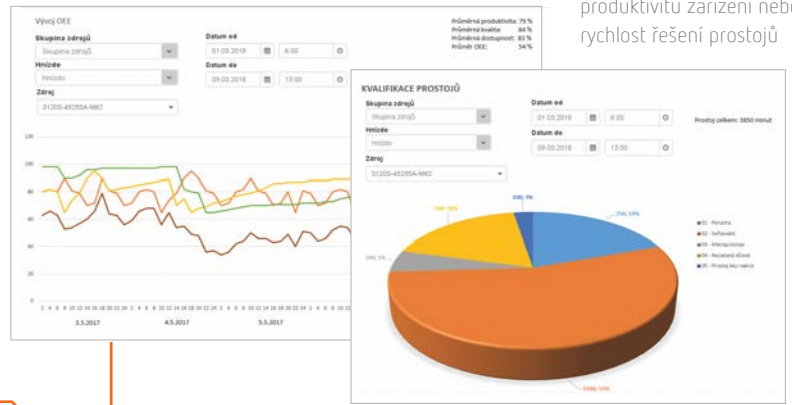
produktivitu zařízení nebo
rychlost řešení prostojů

Vývoj OEE

Skupina zdrojů
Skupina zdrojů
Hnízdo
Hnízdo
Zdroj
3120S-4525SA-M82

Datum od
01.03.2018 6:00
Datum do
09.03.2018 13:00

Průměrná produktivita: 79 %
Průměrná kvalita: 84 %
Průměrná dostupnost: 83 %
Průměr OEE: 54 %

100
80
60
40
20
0

3.5.2017
4.5.2017
5.5.2017

KVALIFIKACE PROSTOJŮ

Skupina zdrojů
Skupina zdrojů
Hnízdo
Hnízdo
Zdroj
3120S-4525SA-M82

Datum od
01.03.2018 6:00
Datum do
09.03.2018 13:00

Prostoj celkem: 3850 minut

01 - Porucha
02 - Seřizování
03 - Mikroprostoje
04 - Nezadaná důvod
05 - Prostoj bez reakce

750; 19%
2100; 55%
200; 5%
700; 18%
100; 3%